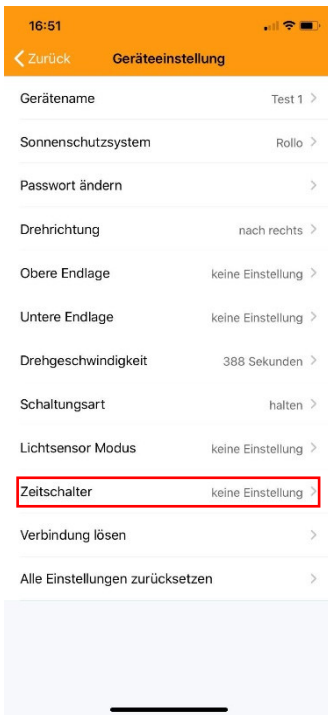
16:51

Zurück Geräteeinstellung

Gerätename Test 1

Sonnenschutzsystem Rollo

Passwort ändern

Drehrichtung nach rechts

Obere Endlage keine Einstellung

Untere Endlage keine Einstellung

Drehgeschwindigkeit 388 Sekunden

Schaltungsart halten

Lichtsensor Modus keine Einstellung

Zeitschalter keine Einstellung

Verbindung lösen

Alle Einstellungen zurücksetzen